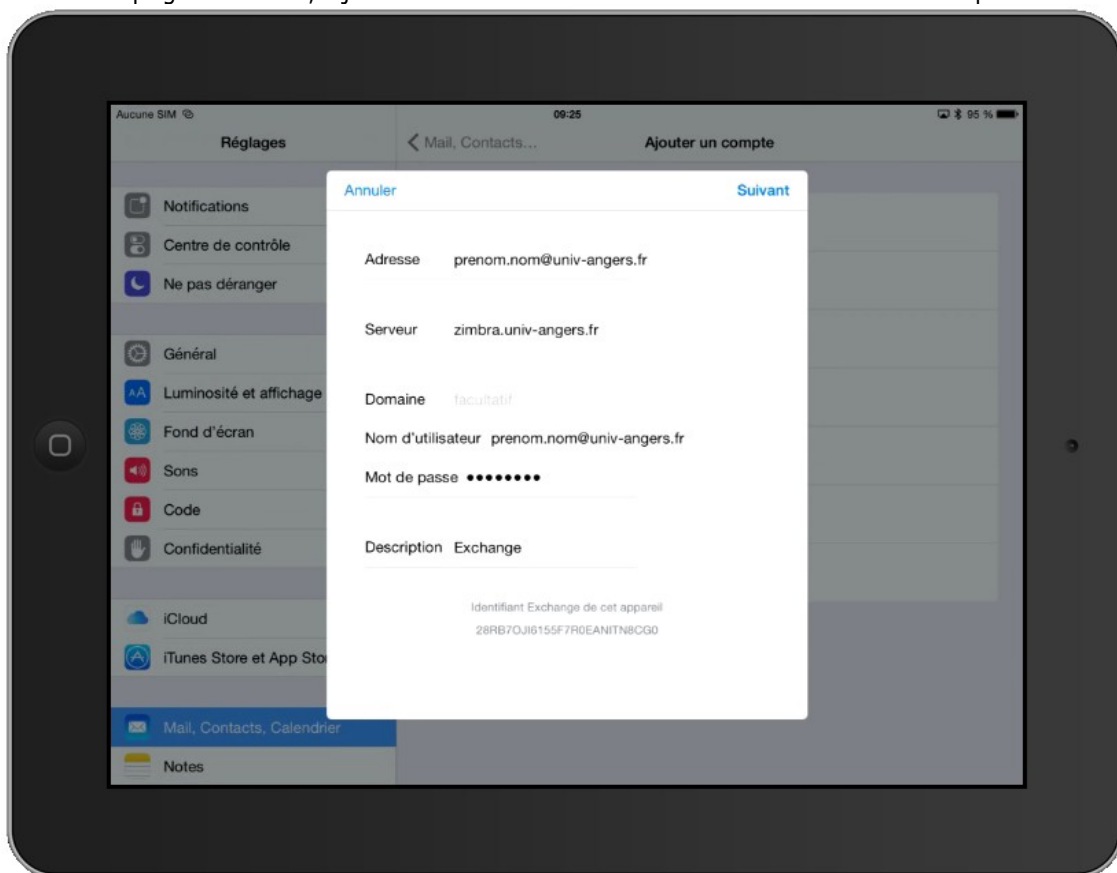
Aucune SIM
09:25
95 %
Réglages
Mail, Contacts...
Ajouter un compte
Annuler
Suivant
Notifications
Centre de contrôle
Ne pas déranger
Général
Luminosité et affichage
Fond d'écran
Sons
Code
Confidentialité
iCloud
iTunes Store et App Sto
Mail, Contacts, Calendrier
Notes
Adresse prenom.nom@univ-angers.fr
Serveur zimbra.univ-angers.fr
Domaine facultatif
Nom d'utilisateur prenom.nom@univ-angers.fr
Mot de passe ••••••••
Description Exchange
Identifiant Exchange de cet appareil
28RB7OJI6155F7R0EANITN8CG0